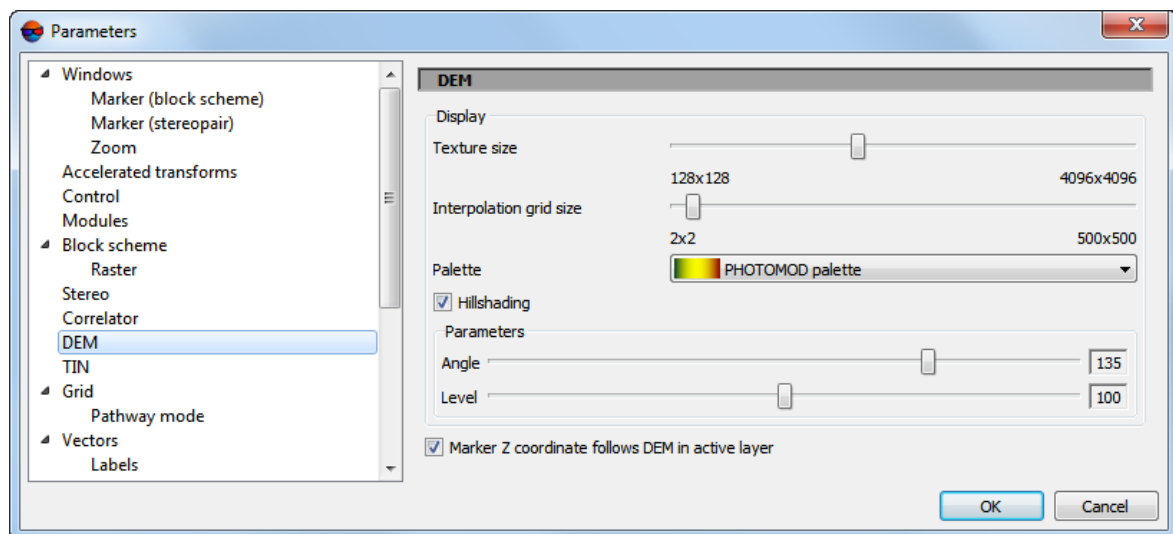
Parameters

Windows
Marker (block scheme)
Marker (stereopair)
Zoom
Accelerated transforms
Control
Modules
Block scheme
Raster
Stereo
Correlator
DEM
TIN
Grid
Pathway mode
Vectors
Labels

DEM

Display
Texture size
128x128
4096x4096
Interpolation grid size
2x2
500x500
Palette
PHOTOMOD palette
Hillshading
Parameters
Angle
135
Level
100
Marker Z coordinate follows DEM in active layer

OK
Cancel